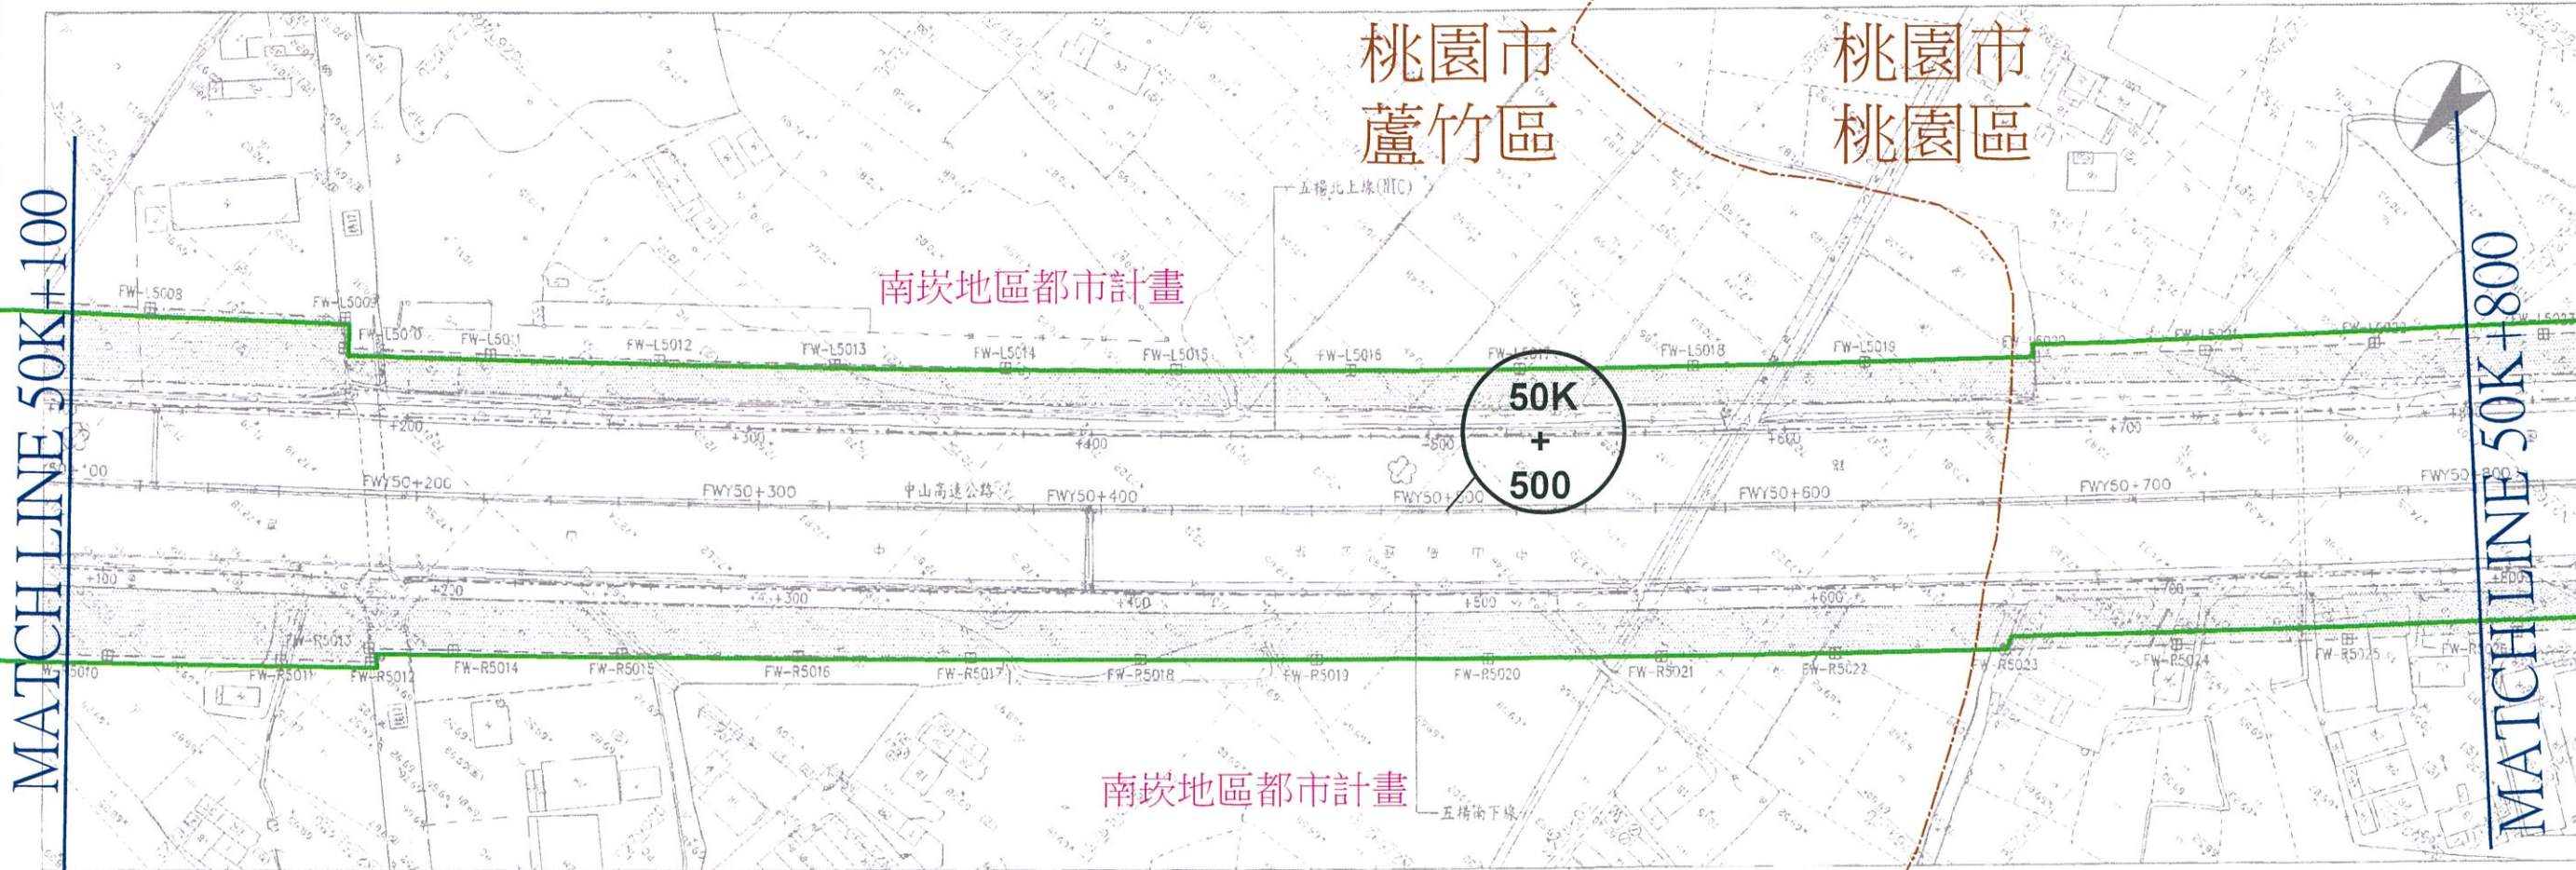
MATCH LINE 50K+100

桃園市
蘆竹區

桃園市
桃園區

MATCH LINE 50K+800

五楊北上線(HIC)

南崁地區都市計畫

FW-L5008
FW-L5009
FW-L5010
FW-L5011
FW-L5012
FW-L5013
FW-L5014
FW-L5015
FW-L5016
FW-L5017
FW-L5018
FW-L5019
FW-L5020
FW-L5021
FW-L5022
FW-L5023

50K
+
500

+100
+200
+300
+400
+500
+600
+700

FWY50+100
FWY50+200
FWY50+300
中山高速公路
FWY50+400
FWY50+500
FWY50+600
FWY50+700
FWY50+800

+100
+200
+300
+400
+500
+600
+700

FW-R5010
FW-R5011
FW-R5012
FW-R5013
FW-R5014
FW-R5015
FW-R5016
FW-R5017
FW-R5018
FW-R5019
FW-R5020
FW-R5021
FW-R5022
FW-R5023
FW-R5024
FW-R5025
FW-R5026

南崁地區都市計畫

五楊南下線